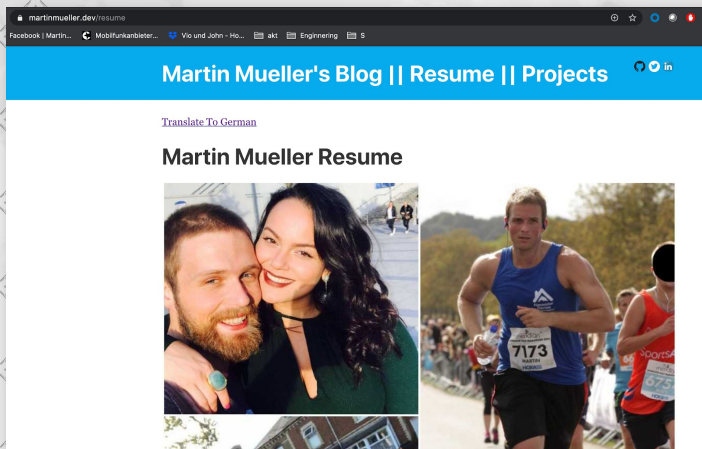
martinmueller.dev/resume

Facebook | Martin... Mobilfunkanbieter... Vio und John - Ho... akt Enginnering S

Martin Mueller's Blog || Resume || Projects

Translate To German

Martin Mueller Resume

7173
MARTIN